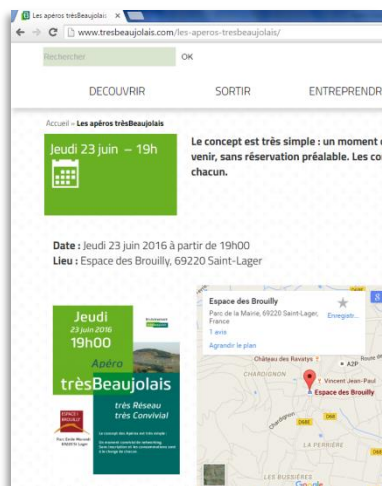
Les apéros trèsBeaujolais ×

www.tresbeaujolais.com/les-aperos-tresbeaujolais/

Rechercher OK

DECOUVRIR SORTIR ENTREPRENDR

Accueil » Les apéros trèsBeaujolais

Jeudi 23 juin – 19h

Le concept est très simple : un moment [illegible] venir, sans réservation préalable. Les co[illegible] chacun.

Date : Jeudi 23 juin 2016 à partir de 19h00
Lieu : Espace des Brouilly, 69220 Saint-Lager

Jeudi
23 juin 2016
19h00
Apéro
trèsBeaujolais
très Réseau
très Convivial

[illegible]

Espace des Brouilly
Parc de la Mairie, 69220 Saint-Lager, France
Enregistr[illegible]
Agrandir le plan
Château des Ravatys
CHARDIGNON
Vincent Jean-Paul
Espace des Brouilly
LA PERRIERE
LES BUISSIERES
Google